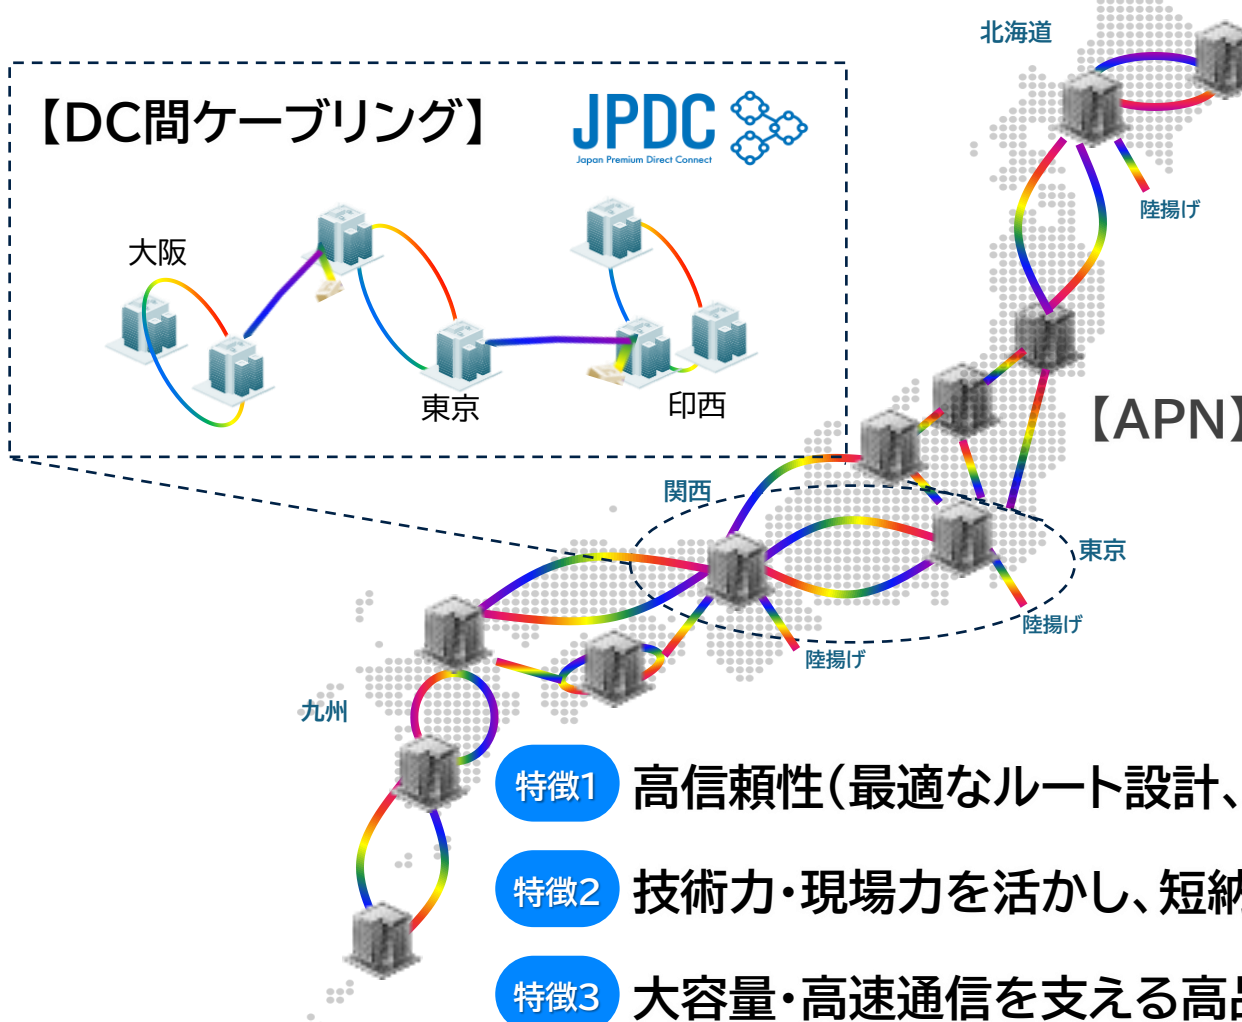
北海道

【DC間ケーブリング】

JPDC
Japan Premium Direct Connect

大阪

東京

印西

陸揚げ

【APN】

関西

東京

陸揚げ

陸揚げ

九州

特徴1 高信頼性（最適なルート設計、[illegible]

特徴2 技術力・現場力を活かし、短納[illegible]

特徴3 大容量・高速通信を支える高品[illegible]